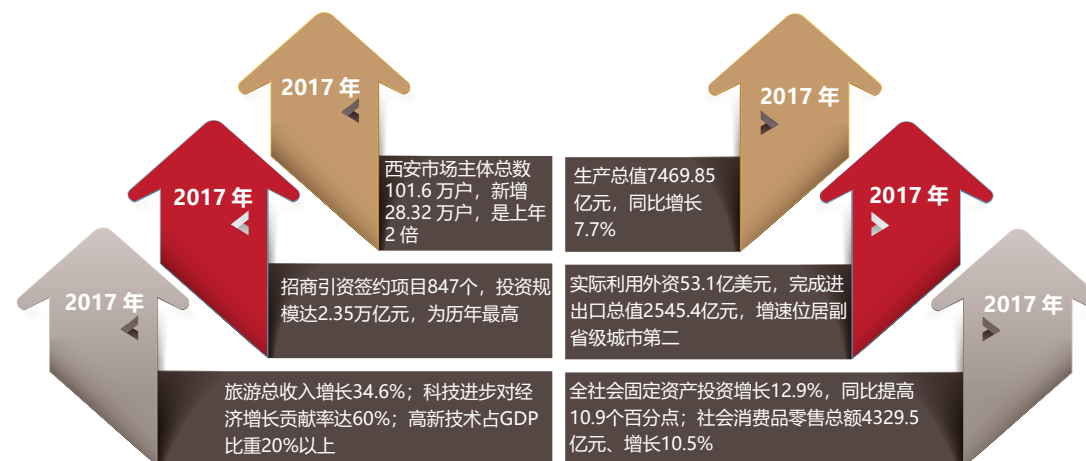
2017 年

西安市场主体总数101.6 万户，新增28.32 万户，是上年2 倍

2017 年

招商引资签约项目847个，投资规模达2.35万亿元，为历年最高

2017 年

旅游总收入增长34.6%；科技进步对经济增长贡献率达60%；高新技术占GDP比重20%以上

2017 年

生产总值7469.85亿元，同比增长7.7%

2017 年

实际利用外资53.1亿美元，完成进出口总值2545.4亿元，增速位居副省级城市第二

2017 年

全社会固定资产投资增长12.9%，同比提高10.9个百分点；社会消费品零售总额4329.5亿元、增长10.5%